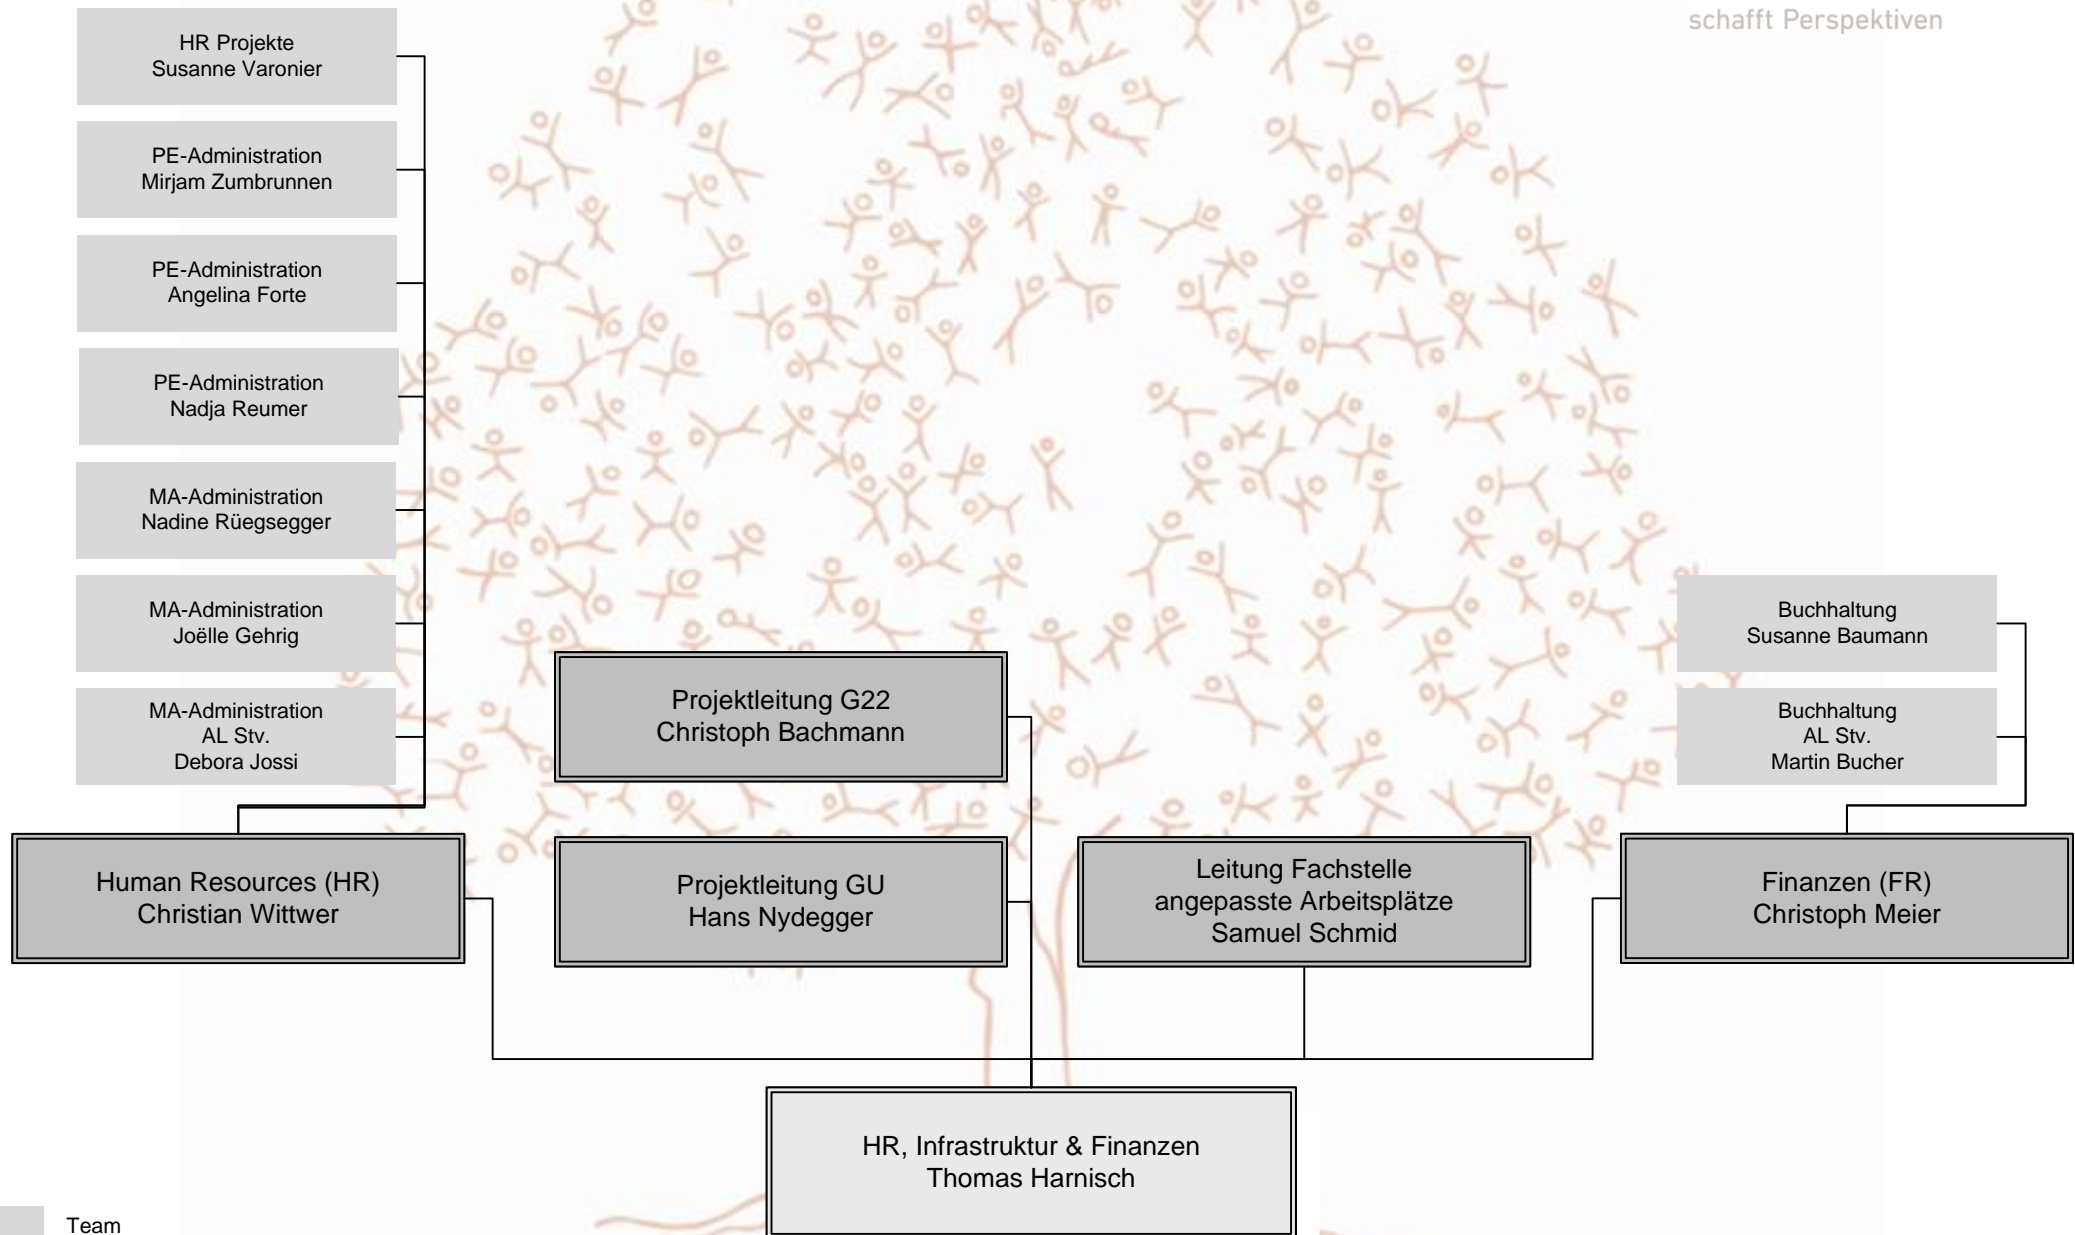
schafft Perspektiven

HR Projekte
Susanne Varonier

PE-Administration
Mirjam Zumbrunnen

PE-Administration
Angelina Forte

PE-Administration
Nadja Reumer

MA-Administration
Nadine Rüegsegger

MA-Administration
Joëlle Gehrig

MA-Administration
AL Stv.
Debora Jossi

Human Resources (HR)
Christian Wittwer

Projektleitung G22
Christoph Bachmann

Projektleitung GU
Hans Nydegger

Leitung Fachstelle
angepasste Arbeitsplätze
Samuel Schmid

Buchhaltung
Susanne Baumann

Buchhaltung
AL Stv.
Martin Bucher

Finanzen (FR)
Christoph Meier

HR, Infrastruktur & Finanzen
Thomas Harnisch

Team